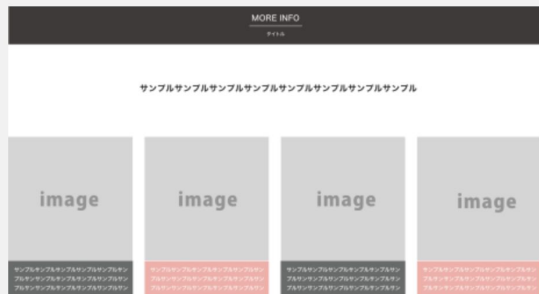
MORE INFO

タイトル

サンプルサンプルサンプルサンプルサンプルサンプルサンプルサンプル

image

サンプルサンプルサンプルサンプルサンプルサン
プルサンプルサンプルサンプルサンプルサン

image

サンプルサンプルサンプルサンプルサンプルサン
プルサンプルサンプルサンプルサンプルサン

image

サンプルサンプルサンプルサンプルサンプルサン
プルサンプルサンプルサンプルサンプルサン

image

サンプルサンプルサンプルサンプルサンプルサン
プルサンプルサンプルサンプルサンプルサン